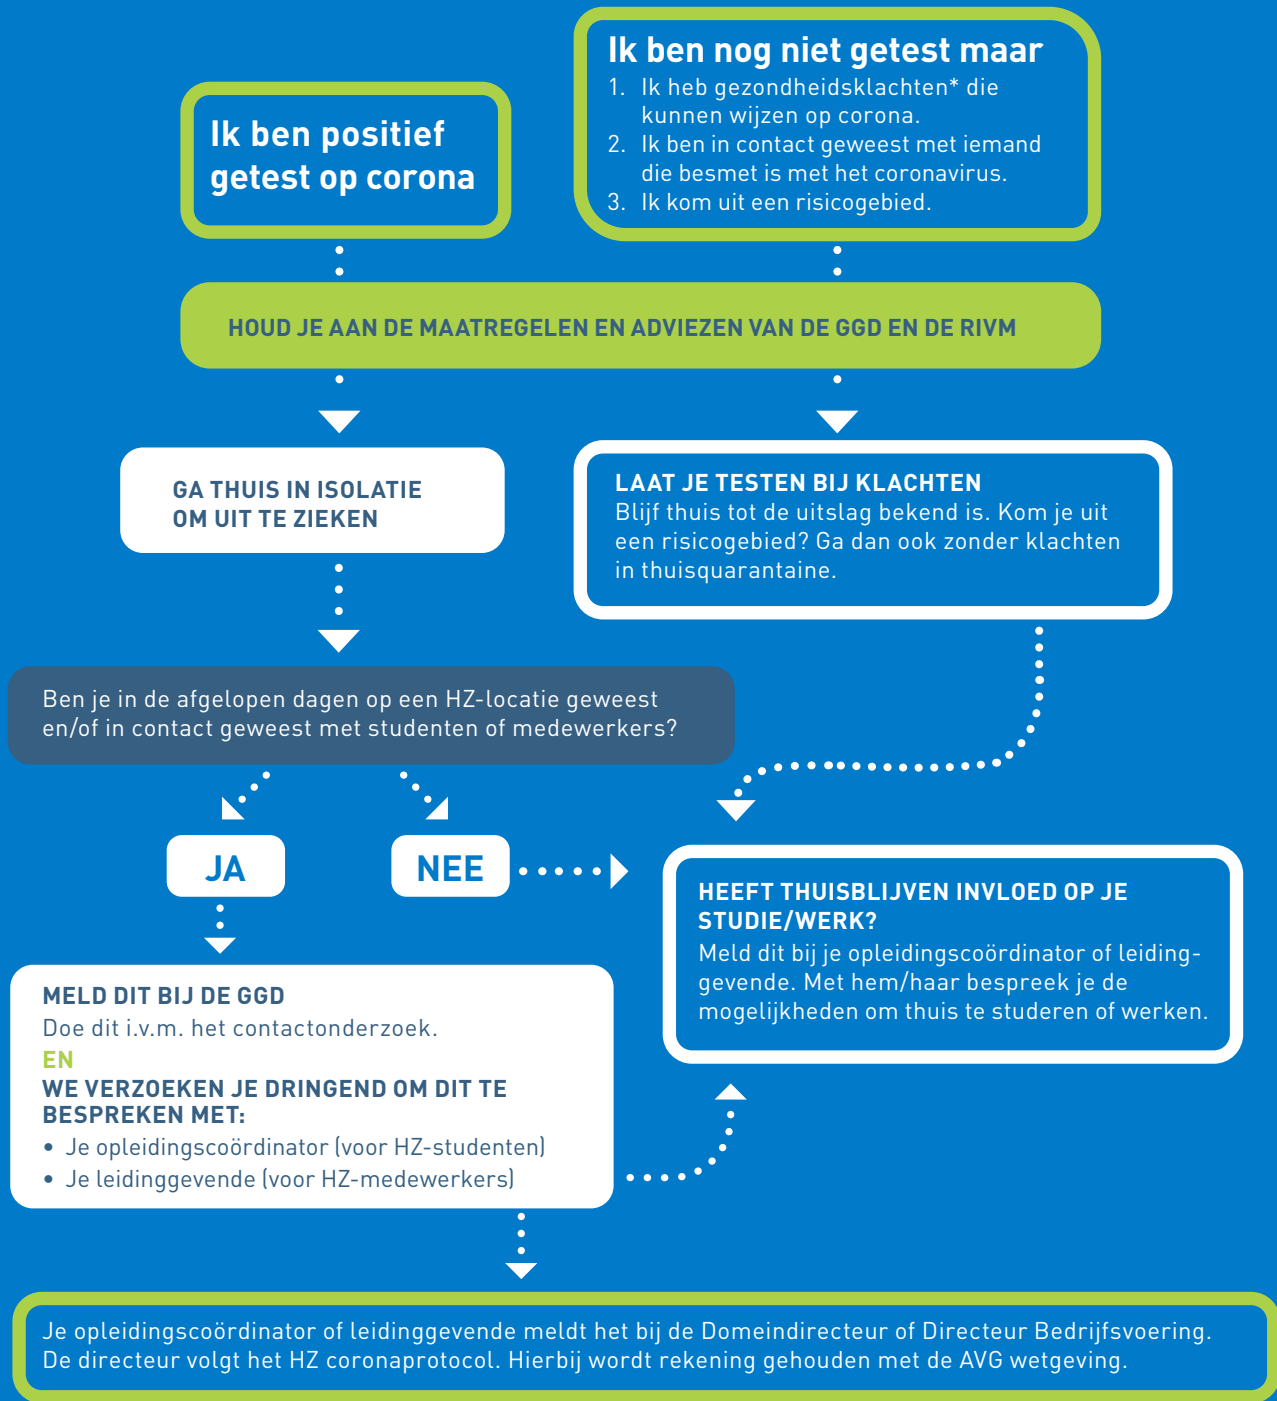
Ik ben positief getest op corona

Ik ben nog niet getest maar
1. Ik heb gezondheidsklachten* die kunnen wijzen op corona.
2. Ik ben in contact geweest met iemand die besmet is met het coronavirus.
3. Ik kom uit een risicogebied.

HOUD JE AAN DE MAATREGELEN EN ADVIEZEN VAN DE GGD EN DE RIVM

GA THUIS IN ISOLATIE OM UIT TE ZIEKEN

LAAT JE TESTEN BIJ KLACHTEN
Blijf thuis tot de uitslag bekend is. Kom je uit een risicogebied? Ga dan ook zonder klachten in thuisquarantaine.

Ben je in de afgelopen dagen op een HZ-locatie geweest en/of in contact geweest met studenten of medewerkers?

JA

NEE

HEEFT THUISBLIJVEN INVLOED OP JE STUDIE/WERK?
Meld dit bij je opleidingscoördinator of leidinggevende. Met hem/haar bespreek je de mogelijkheden om thuis te studeren of werken.

MELD DIT BIJ DE GGD
Doe dit i.v.m. het contactonderzoek.
EN
WE VERZOEKEN JE DRINGEND OM DIT TE BESPREKEN MET:
• Je opleidingscoördinator (voor HZ-studenten)
• Je leidinggevende (voor HZ-medewerkers)

Je opleidingscoördinator of leidinggevende meldt het bij de Domeindirecteur of Directeur Bedrijfsvoering. De directeur volgt het HZ coronaprotocol. Hierbij wordt rekening gehouden met de AVG wetgeving.